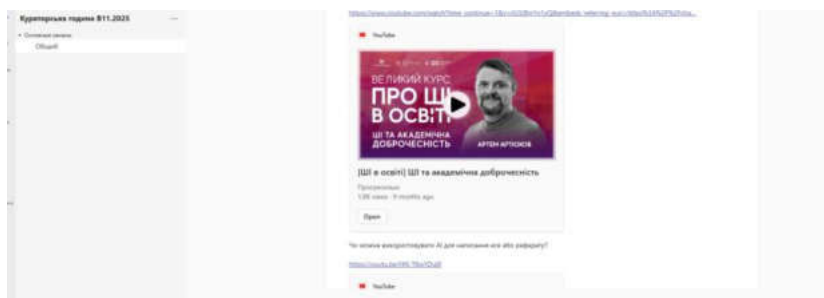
Кураторська година В11.2025

Основний канал

Обшиб

https://www.youtube.com/watch?time_continue=1&v=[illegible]

YouTube

ВЕЛИКИЙ КУРС ПРО ШІ В ОСВІТІ

ШІ ТА АКАДЕМІЧНА ДОБРОЧЕСНІСТЬ

АРТЕМ АРТЮХОВ

[ШІ в освіті] ШІ та академічна доброчесність

Прометеус

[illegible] views · 9 months ago

Open

Чи можна використовувати AI для написання есе або реферату?

https://youtu.be/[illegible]

YouTube